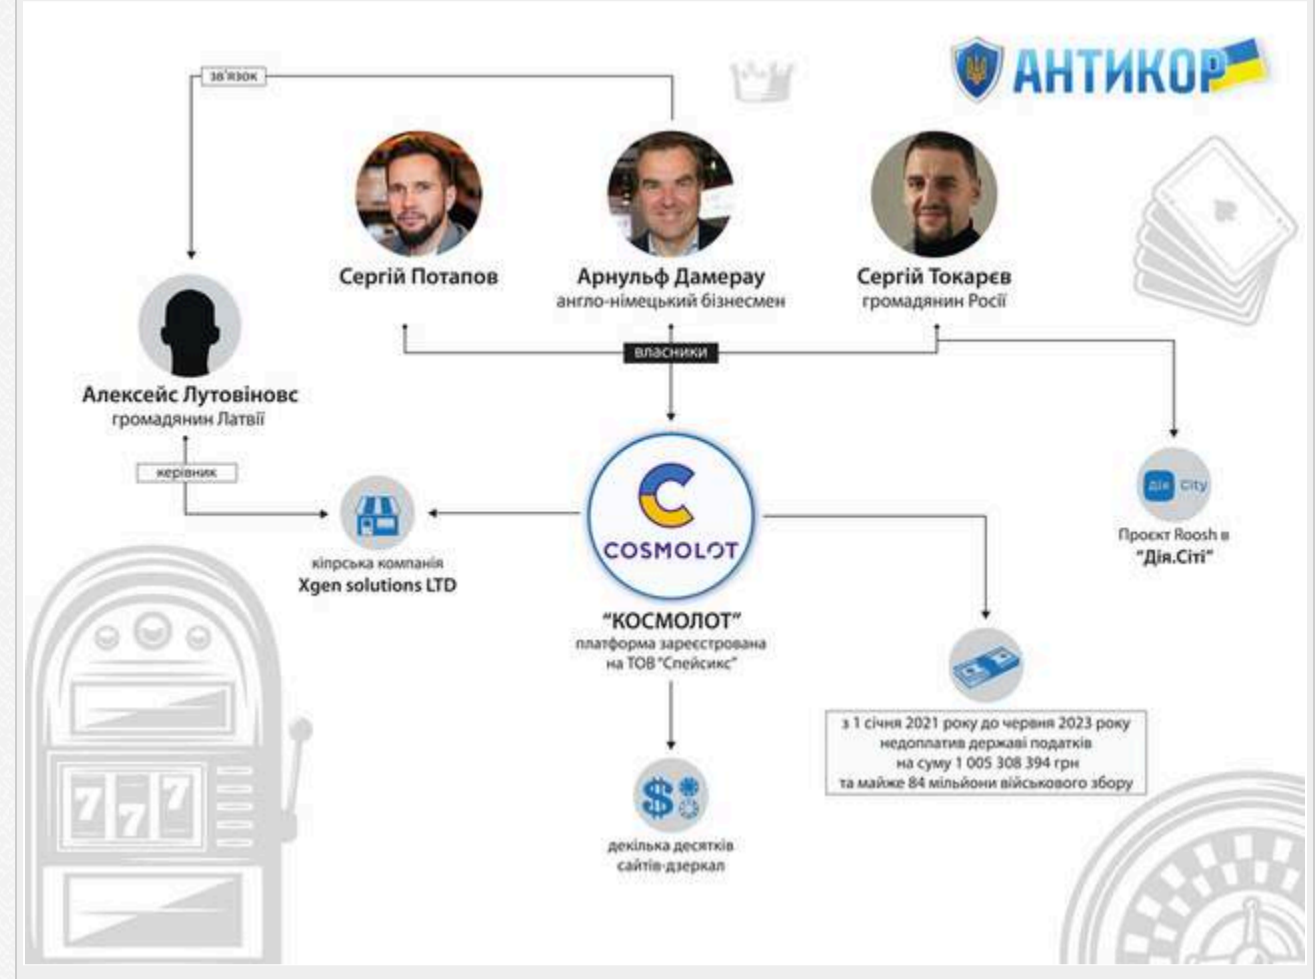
АНТИКОР

зв'язок

Сергій Потапов

Арнульф Дамерау
англо-німецький бізнесмен

Сергій Токарєв
громадянин Росії

власники

Алексейс Лутовіновс
громадянин Латвії

керівник

кіпрська компанія
Xgen solutions LTD

COSMOLOT

"КОСМОЛОТ"
платформа зареєстрована на ТОВ "Спейсикс"

Дія City

Проєкт Roosh в "Дія.Сіті"

з 1 січня 2021 року до червня 2023 року недоплатив державі податків на суму 1 005 308 394 грн та майже 84 мільйони військового збору

декілька десятків сайтів-дзеркал

777